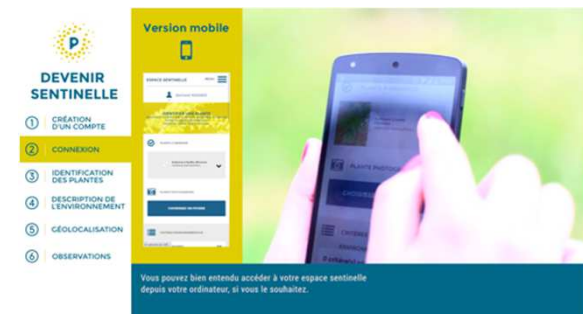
P

DEVENIR SENTINELLE

1 CRÉATION D'UN COMPTE

2 CONNEXION

3 IDENTIFICATION DES PLANTES

4 DESCRIPTION DE L'ENVIRONNEMENT

5 GÉOLOCALISATION

6 OBSERVATIONS

Version mobile

ESPACE SENTINELLE

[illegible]

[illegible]

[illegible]

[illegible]

PLANTE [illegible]

CHOISIR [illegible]

Vous pouvez bien entendu accéder à votre espace sentinelle depuis votre ordinateur, si vous le souhaitez.